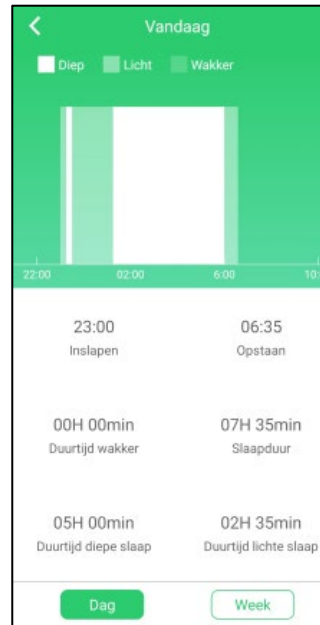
<

Vandaag

Diep Licht Wakker

22:00 02:00 6:00 10:

23:00
Inslapen

06:35
Opstaan

00H 00min
Duurtijd wakker

07H 35min
Slaapduur

05H 00min
Duurtijd diepe slaap

02H 35min
Duurtijd lichte slaap

Dag

Week